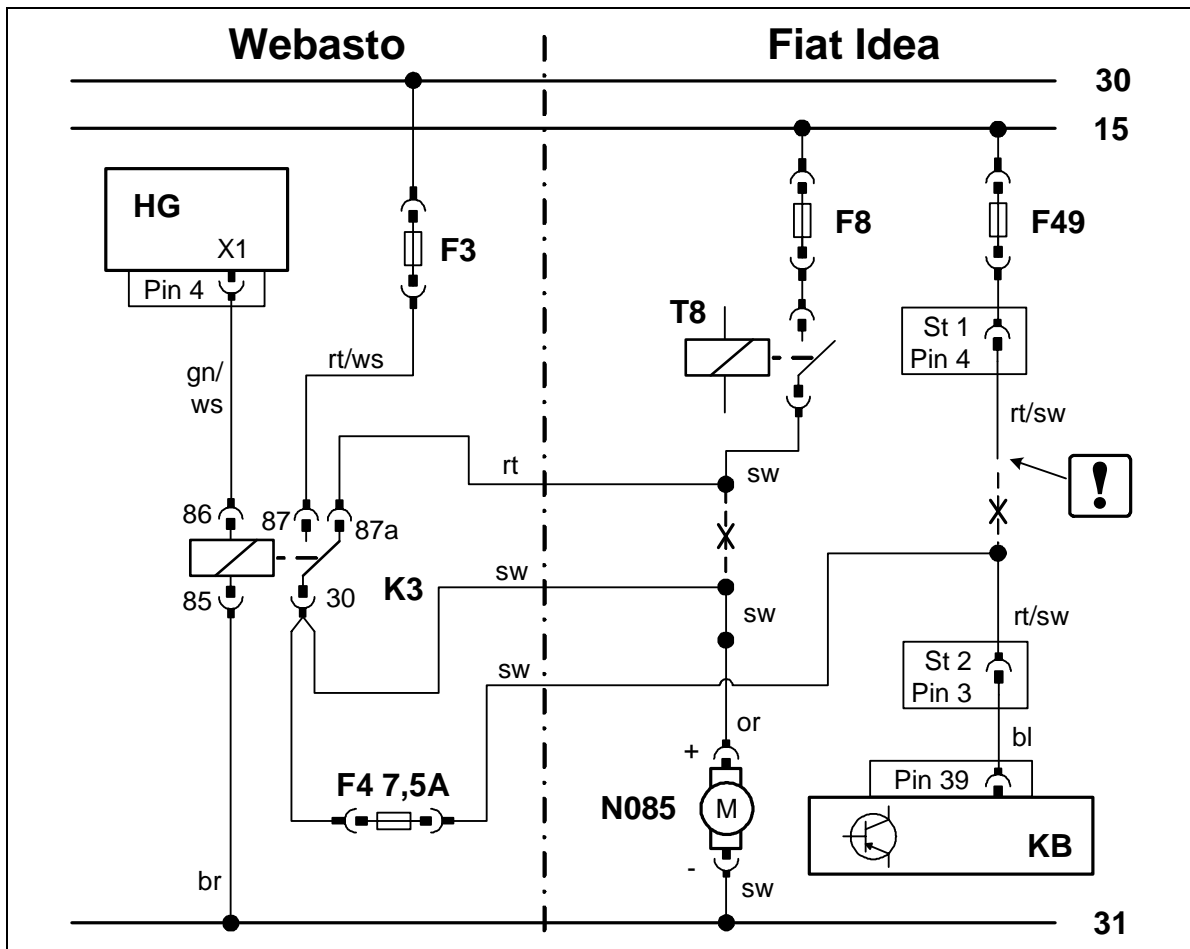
Webasto

Fiat Idea

30

15

HG

X1

Pin 4

F3

F8

F49

T8

St 1
Pin 4

gn/
ws

rt/ws

rt/sw

!

rt

sw

86

87

87a

K3

30

85

sw

sw

sw

rt/sw

St 2
Pin 3

or

bl

+

Pin 39

F4 7,5A

N085

M

KB

-

br

sw

31